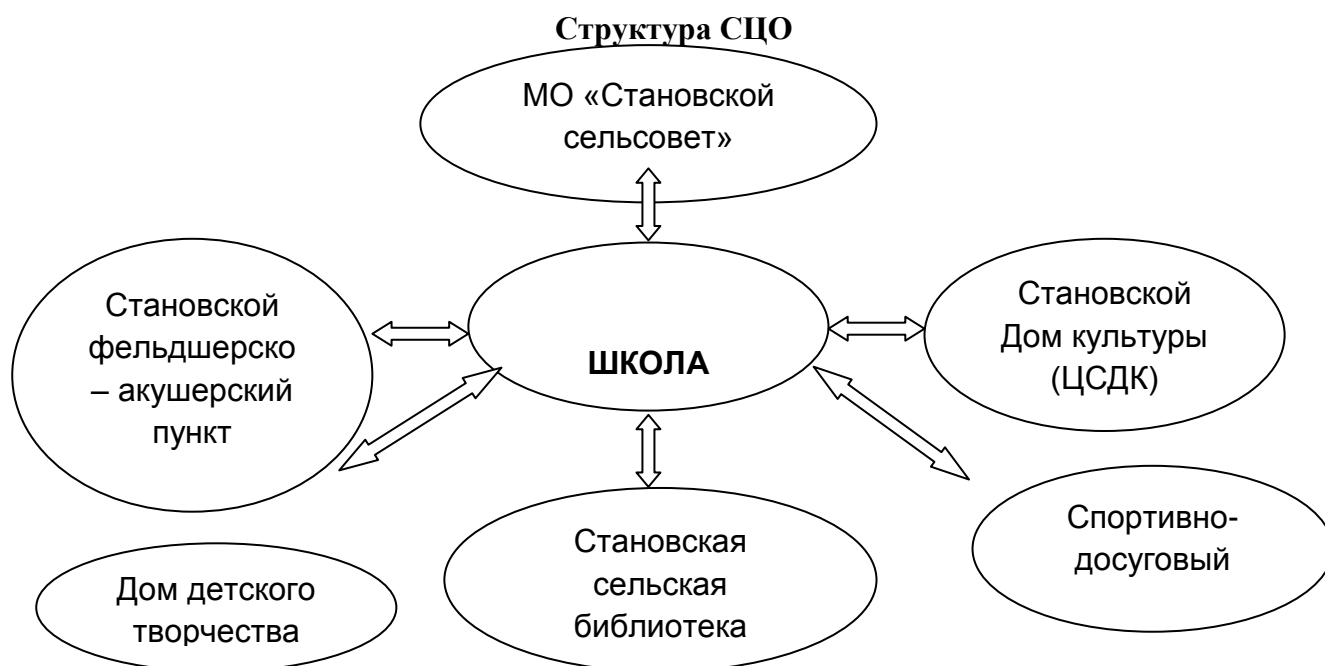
Структура СЦО

МО «Становской сельсовет»

Становской фельдшерско – акушерский пункт

ШКОЛА

Становской Дом культуры (ЦСДК)

Спортивно-досуговый

Становская сельская библиотека

Дом детского творчества